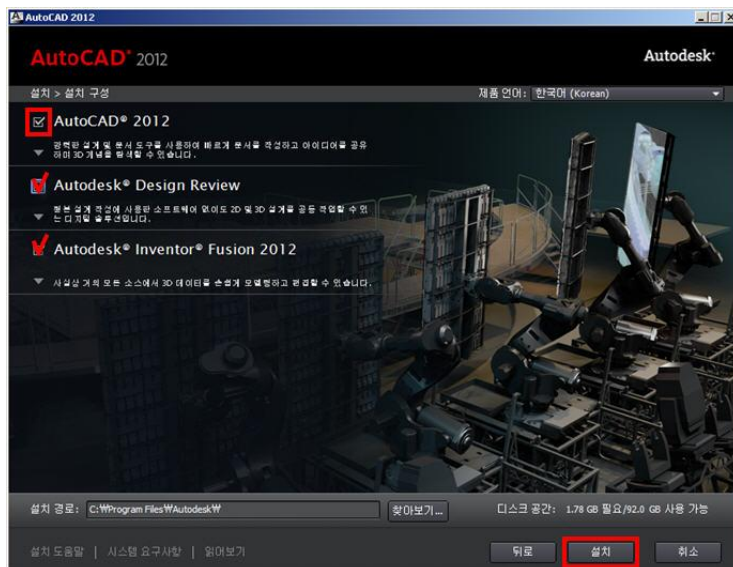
AutoCAD 2012

AutoCAD® 2012

Autodesk®

설치 > 설치 구성

제품 언어: 한국어 (Korean)

AutoCAD® 2012

강력한 설계 및 문서 도구를 사용하여 빠르게 문서를 작성하고 아이디어를 공유하며 3D 개념을 탐색할 수 있습니다.

Autodesk® Design Review

원본 설계 작성에 사용된 소프트웨어 없이도 2D 및 3D 설계를 공동 작업할 수 있는 디지털 솔루션입니다.

Autodesk® Inventor® Fusion 2012

사실상 거의 모든 소스에서 3D 데이터를 손쉽게 모델링하고 편집할 수 있습니다.

설치 경로: C:₩Program Files₩Autodesk₩

찾아보기...

디스크 공간: 1.78 GB 필요/92.0 GB 사용 가능

설치 도움말 | 시스템 요구사항 | 읽어보기

뒤로

설치

취소